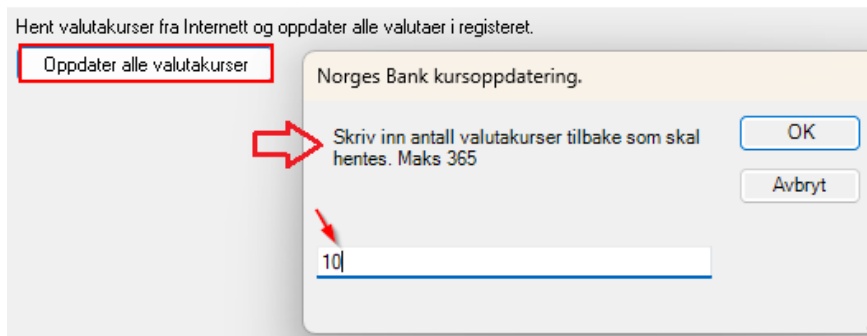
Hent valutakurser fra Internett og oppdater alle valutaer i registeret.

Oppdater alle valutakurser

Norges Bank kursoppdatering.

Skriv inn antall valutakurser tilbake som skal hentes. Maks 365

OK

Avbryt

10